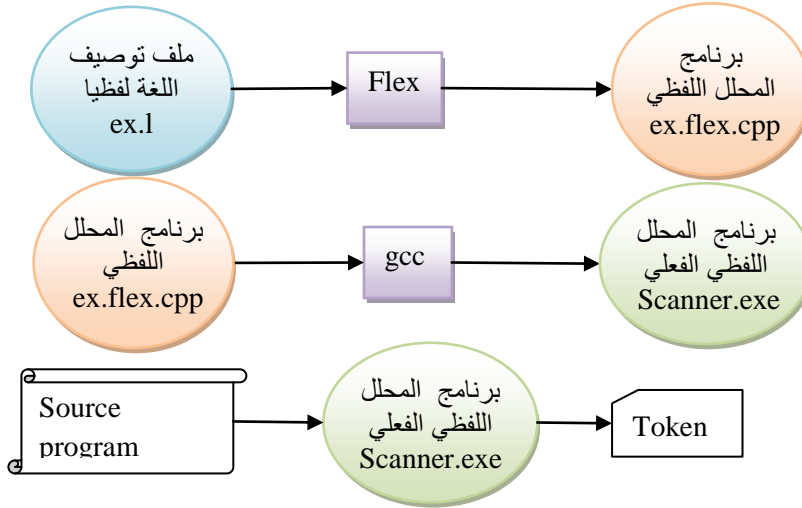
ملف توصيف اللغة لفظيا
ex.l

Flex

برنامج المحلل اللفظي
ex.flex.cpp

برنامج المحلل اللفظي
ex.flex.cpp

gcc

برنامج المحلل اللفظي الفعلي
Scanner.exe

Source program

برنامج المحلل اللفظي الفعلي
Scanner.exe

Token